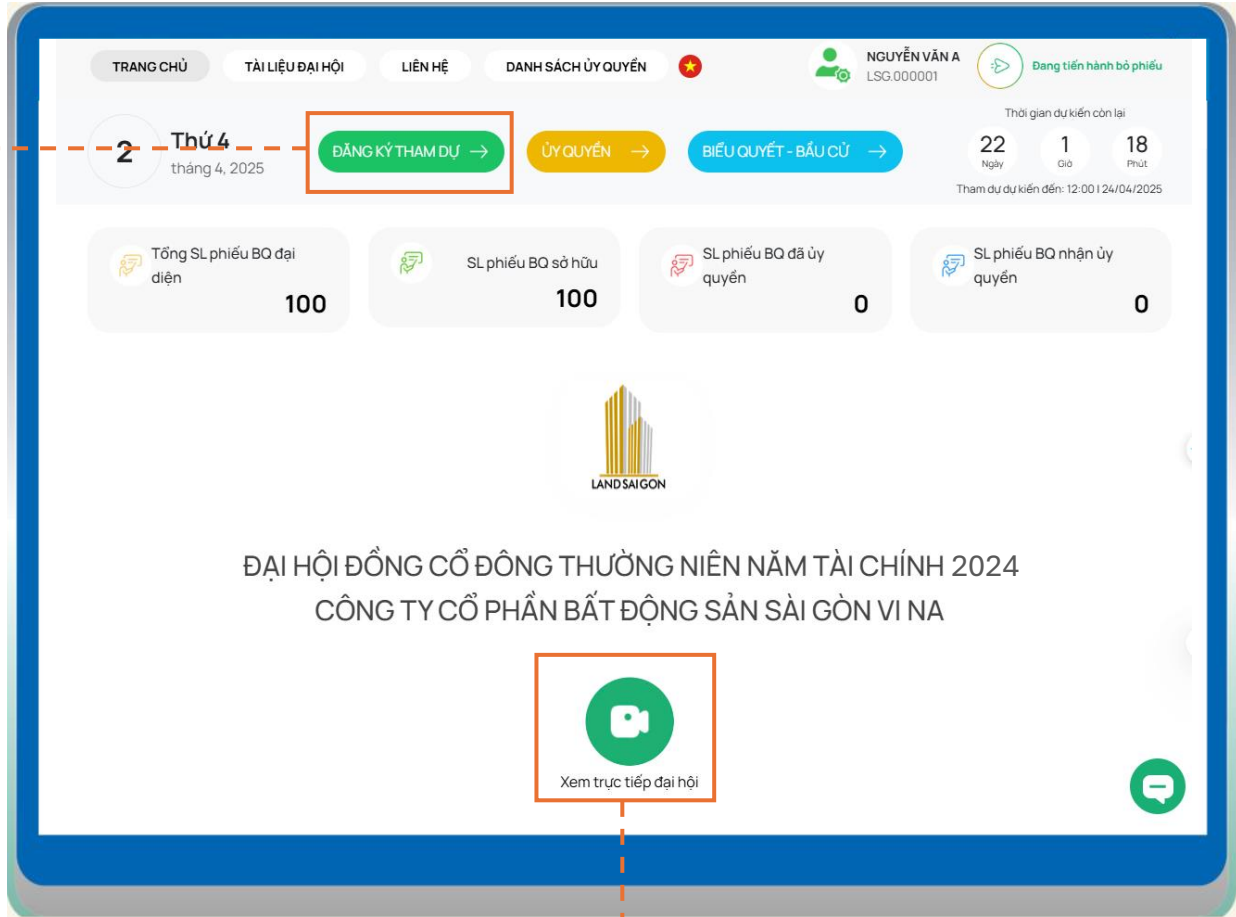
TRANG CHỦ TÀI LIỆU ĐẠI HỘI LIÊN HỆ DANH SÁCH ỦY QUYỀN

NGUYỄN VĂN A
LSG.000001

Đang tiến hành bỏ phiếu

2 Thứ 4
tháng 4, 2025

ĐĂNG KÝ THAM DỰ →

ỦY QUYỀN →

BIỂU QUYẾT - BẦU CỬ →

Thời gian dự kiến còn lại

| 22 | 1 | 18 |
|---|---|---|
| Ngày | Giờ | Phút |

Tham dự dự kiến đến: 12:00 | 24/04/2025

Tổng SL phiếu BQ đại diện
100

SL phiếu BQ sở hữu
100

SL phiếu BQ đã ủy quyền
0

SL phiếu BQ nhận ủy quyền
0

LAND SAIGON

ĐẠI HỘI ĐỒNG CỔ ĐÔNG THƯỜNG NIÊN NĂM TÀI CHÍNH 2024
CÔNG TY CỔ PHẦN BẤT ĐỘNG SẢN SÀI GÒN VI NA

Xem trực tiếp đại hội